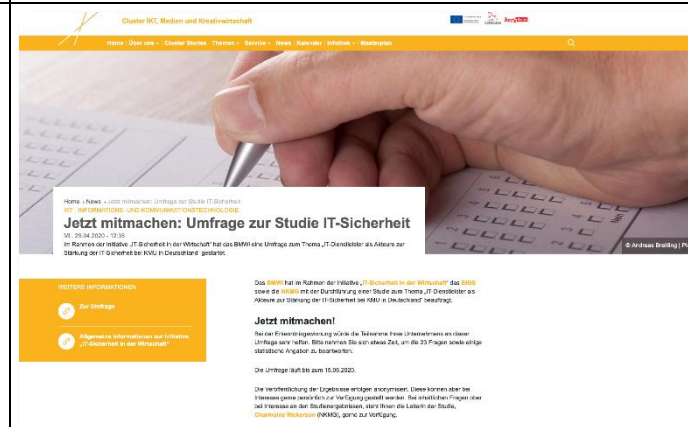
Cluster IKT, Medien und Kreativwirtschaft

Home | Über uns | Cluster Stories | Themen | Service | News | Kalender | Infothek | Masterplan

Home › News › Jetzt mitmachen: Umfrage zur Studie IT-Sicherheit
Mi, 29.04.2020 - 12:35
IKT - INFORMATIONS- UND KOMMUNIKATIONSTECHNOLOGIE

Jetzt mitmachen: Umfrage zur Studie IT-Sicherheit

Im Rahmen der Initiative „IT-Sicherheit in der Wirtschaft" hat das BMWi eine Umfrage zum Thema „IT-Dienstleister als Akteure zur Stärkung der IT-Sicherheit bei KMU in Deutschland" gestartet.

© Andreas Breitling | Pi

WEITERE INFORMATIONEN

Zur Umfrage

Allgemeine Informationen zur Initiative „IT-Sicherheit in der Wirtschaft"

Das BMWi hat im Rahmen der Initiative „IT-Sicherheit in der Wirtschaft" das BIGS sowie die NKMG mit der Durchführung einer Studie zum Thema „IT-Dienstleister als Akteure zur Stärkung der IT-Sicherheit bei KMU in Deutschland" beauftragt.

Jetzt mitmachen!

Bei der Erkenntnisgewinnung würde die Teilnahme Ihres Unternehmens an dieser Umfrage sehr helfen. Bitte nehmen Sie sich etwas Zeit, um die 23 Fragen sowie einige statistische Angaben zu beantworten.

Die Umfrage läuft bis zum 15.05.2020.

Die Veröffentlichung der Ergebnisse erfolgen anonymisiert. Diese können aber bei Interesse gerne persönlich zur Verfügung gestellt werden. Bei inhaltlichen Fragen oder bei Interesse an den Studienergebnissen, steht Ihnen die Leiterin der Studie, Charmaine Rickerson (NKMG), gerne zur Verfügung.